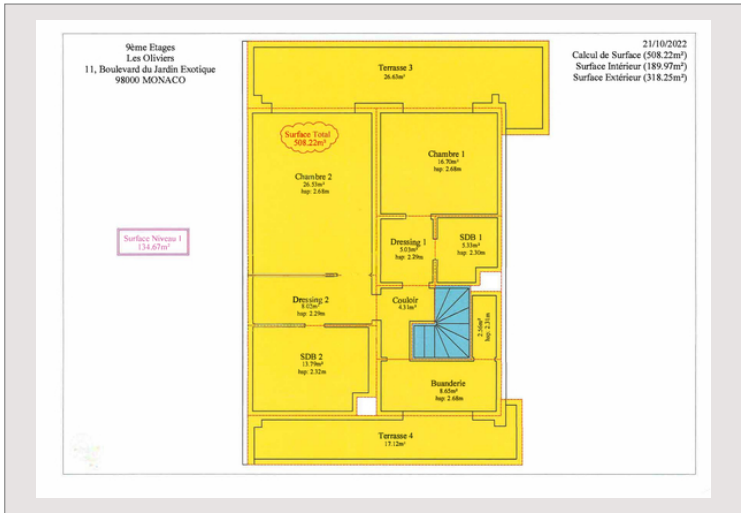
9ème Etages
Les Oliviers
11, Boulevard du Jardin Exotique
98000 MONACO

21/10/2022
Calcul de Surface (508.22m²)
Surface Intérieur (189.97m²)
Surface Extérieur (318.25m²)

Terrasse 3
26.63m²

Surface Total
508.22m²

Chambre 1
16.70m²
hsp: 2.68m

Chambre 2
26.55m²
hsp: 2.68m

Surface Niveau 1
134.67m²

Dressing 1
5.03m²
hsp: 2.29m

SDB 1
5.33m²
hsp: 2.30m

Couloir
4.31m²

2.56m²
hsp: 2.31m

Dressing 2
8.02m²
hsp: 2.29m

SDB 2
13.79m²
hsp: 2.32m

Buanderie
8.65m²
hsp: 2.68m

Terrasse 4
17.12m²